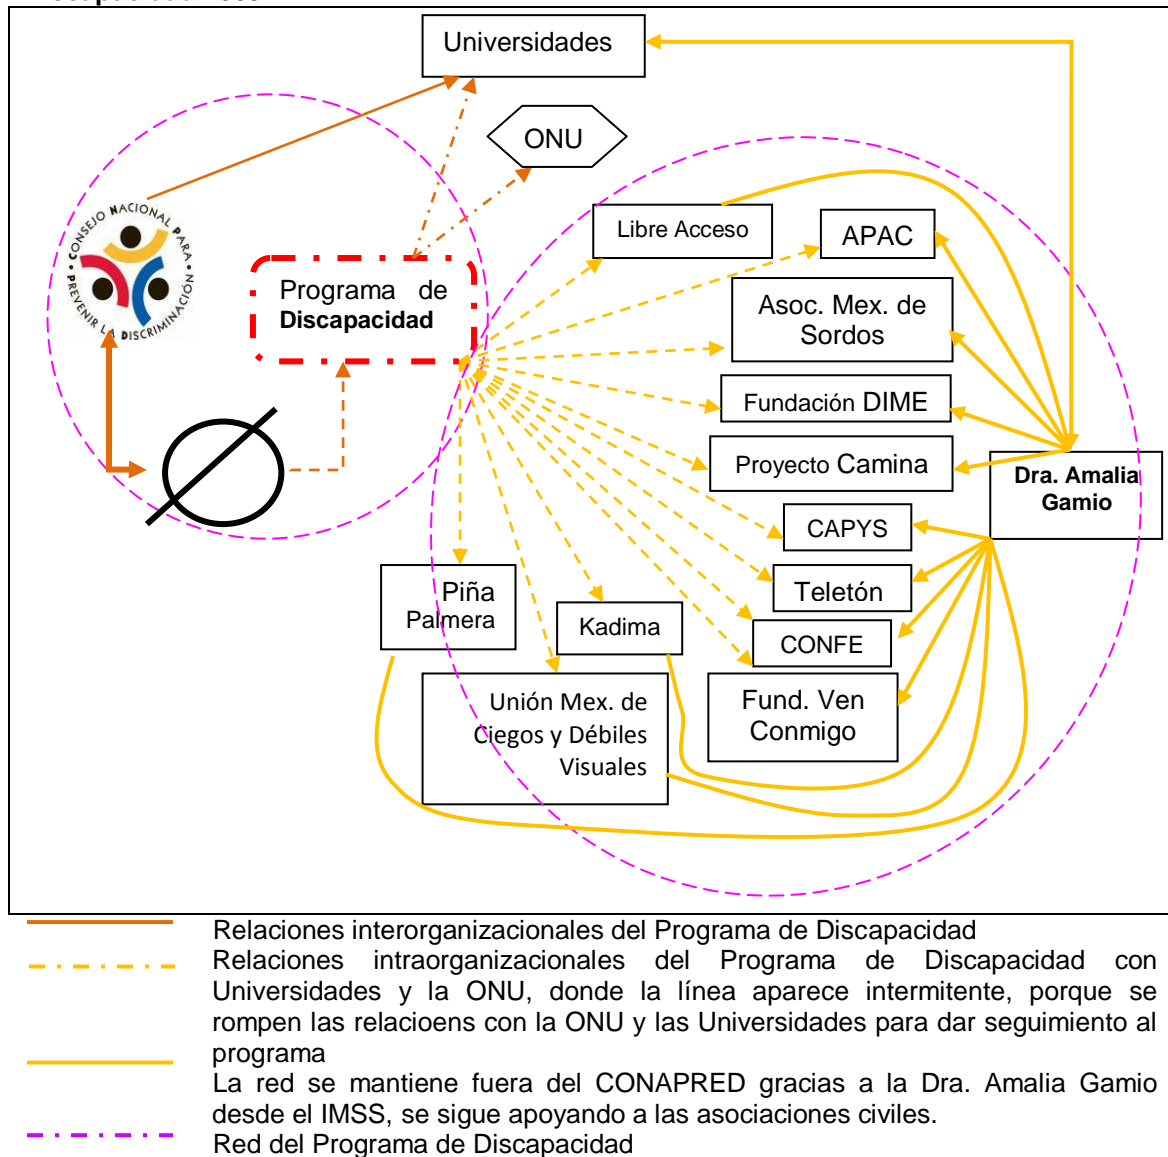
Universidades

ONU

CONSEJO NACIONAL PARA PREVENIR LA DISCRIMINACIÓN

Programa de Discapacidad

$\varnothing$

Libre Acceso

APAC

Asoc. Mex. de Sordos

Fundación DIME

Proyecto Camina

Dra. Amalia Gamio

CAPYS

Teletón

CONFE

Fund. Ven Conmigo

Piña Palmera

Kadima

Unión Mex. de Ciegos y Débiles Visuales

Relaciones interorganizacionales del Programa de Discapacidad

Relaciones intraorganizacionales del Programa de Discapacidad con Universidades y la ONU, donde la línea aparece intermitente, porque se rompen las relacioens con la ONU y las Universidades para dar seguimiento al programa

La red se mantiene fuera del CONAPRED gracias a la Dra. Amalia Gamio desde el IMSS, se sigue apoyando a las asociaciones civiles.

Red del Programa de Discapacidad